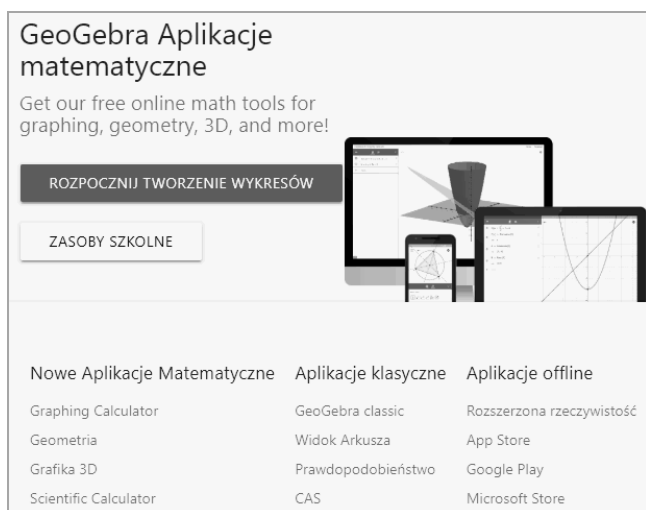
GeoGebra Aplikacje matematyczne

Get our free online math tools for graphing, geometry, 3D, and more!

ROZPOCZNIJ TWORZENIE WYKRESÓW

ZASOBY SZKOLNE

Nowe Aplikacje Matematyczne

Graphing Calculator

Geometria

Grafika 3D

Scientific Calculator

Aplikacje klasyczne

GeoGebra classic

Widok Arkusza

Prawdopodobieństwo

CAS

Aplikacje offline

Rozszerzona rzeczywistość

App Store

Google Play

Microsoft Store